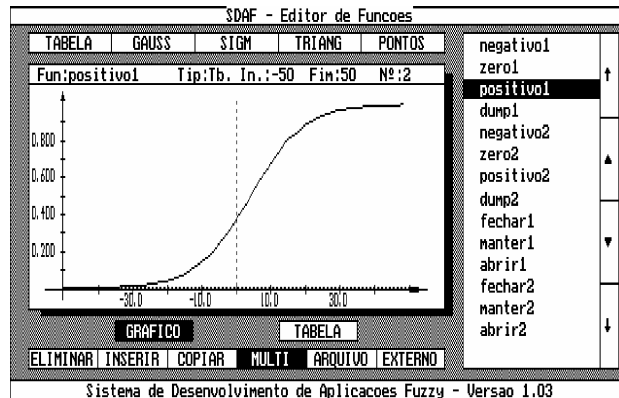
SDAF - Editor de Funcoes

TABELA GAUSS SIGM TRIANG PONTOS

Fun:positivo1 Tip:Tb. In.:-50 Fim:50 Nº:2

0.800
0.600
0.400
0.200

-30.0 -10.0 10.0 30.0

GRAFICO TABELA

ELIMINAR INSERIR COPIAR MULTI ARQUIVO EXTERNO

negativo1
zero1
positivo1
dump1
negativo2
zero2
positivo2
dump2
fechar1
manter1
abrir1
fechar2
manter2
abrir2

↑
▲
▼
↓

Sistema de Desenvolvimento de Aplicacoes Fuzzy - Versao 1.03